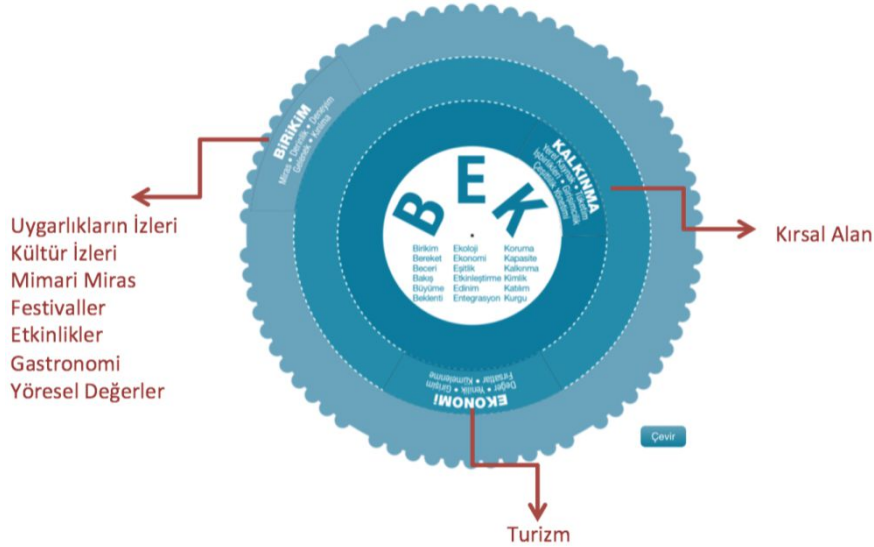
BİRİKİM
Miras • Değer • Deneyim
Gelenek • Kültür

KALKINMA
Yerel Kalkınma • Katılım
İşbirlikleri • Girişimcilik
Çevre • Yönetişim

B E K

| | | |
|---|---|---|
| Birikim | Ekoloji | Koruma |
| Bereket | Ekonomi | Kapasite |
| Beceri | Eşitlik | Kalkınma |
| Bakış | Etkinleştirme | Kimlik |
| Büyüme | Edinim | Katılım |
| Beklenti | Entegrasyon | Kurgu |

EKONOMİ
Değer • Yenilik • Girişim
Fırsatlar • Kümelenme

Çevir

Uygarlıkların İzleri
Kültür İzleri
Mimari Miras
Festivaller
Etkinlikler
Gastronomi
Yöresel Değerler

Kırsal Alan

Turizm